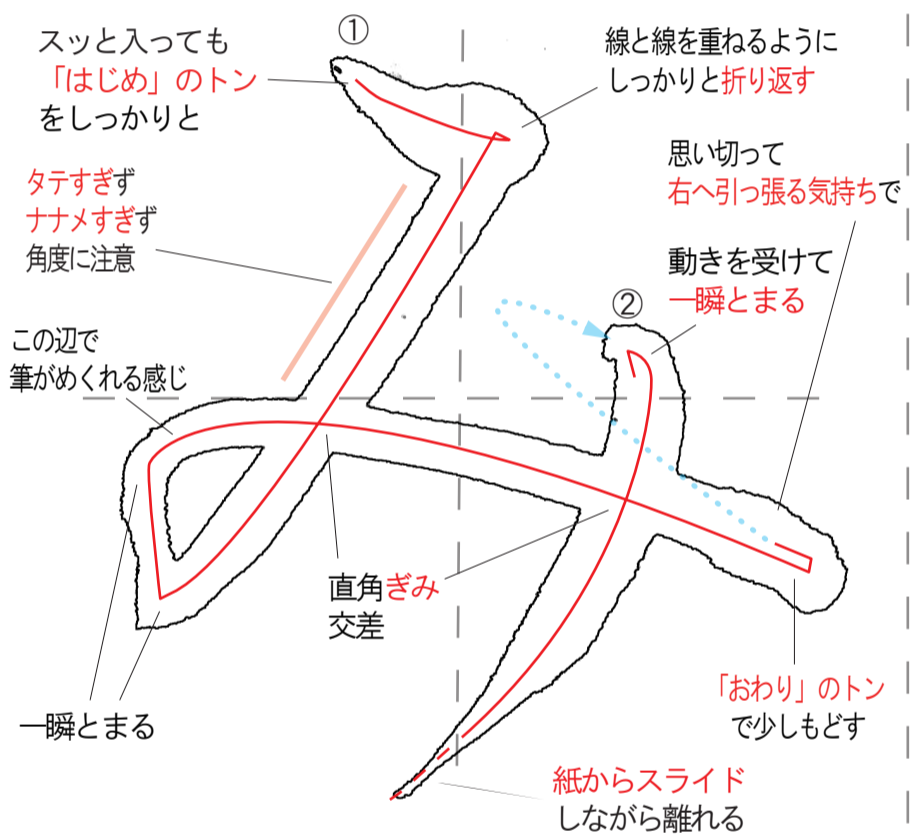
①

スッと入っても
「はじめ」のトン
をしっかりと

線と線を重ねるように
しっかりと折り返す

タテすぎず
ナナメすぎず
角度に注意

思い切って
右へ引っ張る気持ちで

動きを受けて
一瞬とまる

②

この辺で
筆がめくれる感じ

直角ぎみ
交差

一瞬とまる

「おわり」のトン
で少しもどす

紙からスライド
しながら離れる